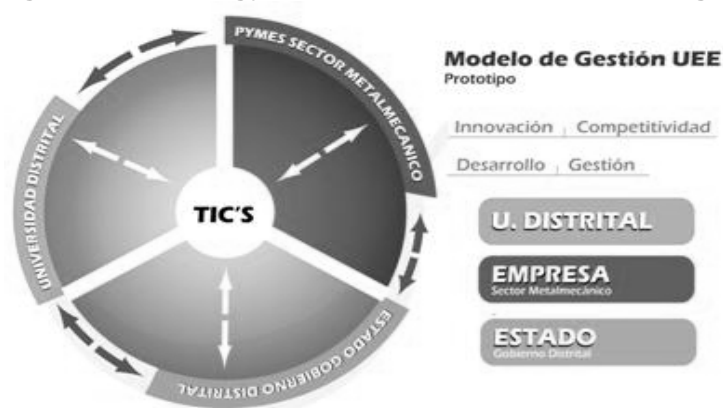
PYMES SECTOR METALMECANICO

UNIVERSIDAD DISTRITAL

ESTADO GOBIERNO DISTRITAL

TIC'S

Modelo de Gestión UEE
Prototipo

Innovación | Competitividad

Desarrollo | Gestión

U. DISTRITAL

EMPRESA
Sector Metalmecánico

ESTADO
Gobierno Distrital